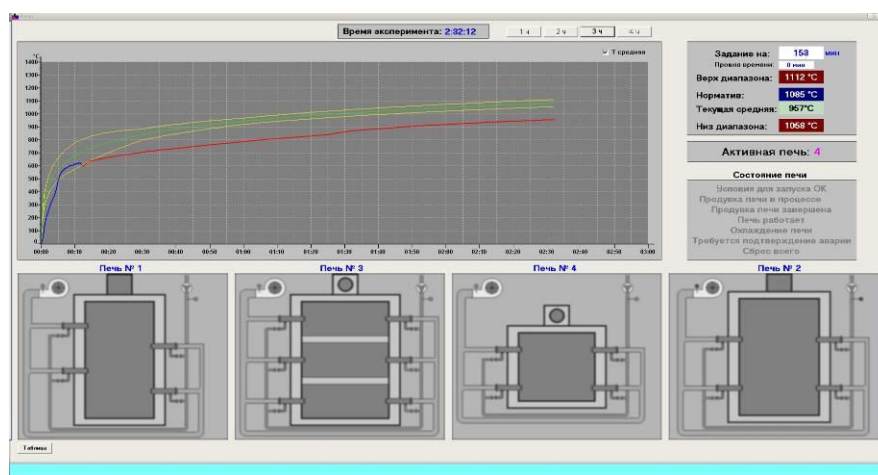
Время эксперимента: 2:32:12

1 ч 2 ч 3 ч 4 ч

T средняя

°C
1400
1300
1200
1100
1000
900
800
700
600
500
400
300
200
100
0

00:00 00:10 00:20 00:30 00:40 00:50 01:00 01:10 01:20 01:30 01:40 01:50 02:00 02:10 02:20 02:30 02:40 02:50 03:00

Задание на: 158 мин
Прошло времени: 0 мин
Верх диапазона: 1112 °C
Норматив: 1085 °C
Текущая средняя: 957°C
Низ диапазона: 1068 °C

Активная печь: 4

Состояние печи
Условия для запуска ОК
Продувка печи в процессе
Продувка печи завершена
Печь работает
Охлаждение печи
Требуется подтверждение аварии
Сброс всего

Печь № 1
Печь № 3
Печь № 4
Печь № 2

Таблица